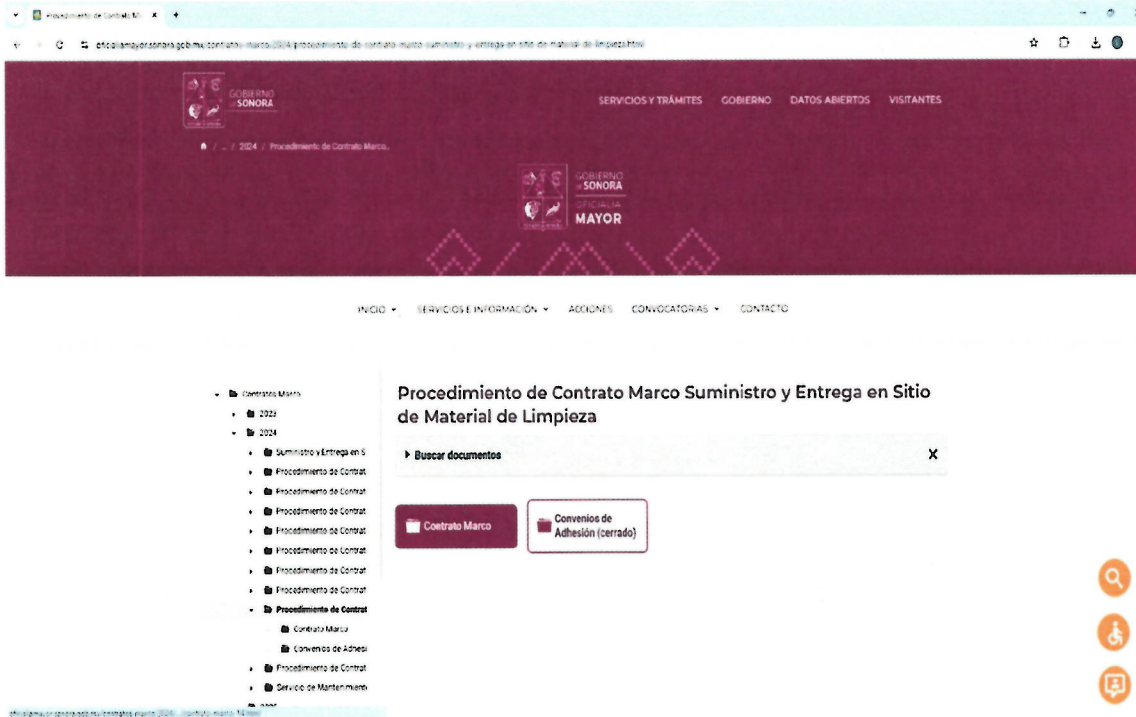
Procedimiento de Contrato M ×

oficialiamayor.sonora.gob.mx/contratos-marco/2024/procedimiento-de-contrato-marco-suministro-y-entrega-en-sitio-de-material-de-limpieza.html

GOBIERNO DE SONORA

SERVICIOS Y TRÁMITES GOBIERNO DATOS ABIERTOS VISITANTES

/ ... / 2024 / Procedimiento de Contrato Marco...

GOBIERNO DE SONORA OFICIALÍA MAYOR

INICIO SERVICIOS E INFORMACIÓN ACCIONES CONVOCATORIAS CONTACTO

Contratos Marco
2023
2024
Suministro y Entrega en S
Procedimiento de Contrat
Procedimiento de Contrat
Procedimiento de Contrat
Procedimiento de Contrat
Procedimiento de Contrat
Procedimiento de Contrat
Procedimiento de Contrat
Procedimiento de Contrat
Contrato Marco
Convenios de Adhesi
Procedimiento de Contrat
Servicio de Mantenimient

Procedimiento de Contrato Marco Suministro y Entrega en Sitio de Material de Limpieza

Buscar documentos

X

Contrato Marco

Convenios de Adhesión (cerrado)

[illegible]